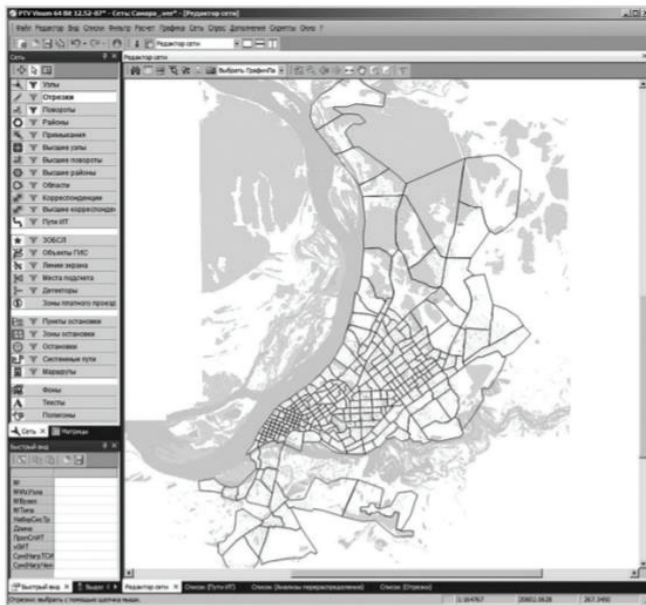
PTV Visum 64 Bit 12.52-07* - Сеть: Самара_.ver* - [Редактор сети]

Файл Редактор Вид Списки Фильтр Расчет Графика Сеть Сервис Дополнения Скрипты Окно ?

Редактор сети

Сеть

Редактор сети

Выбрать ГрафикПа

Узлы
Отрезки
Повороты
Районы
Примыкания
Высшие узлы
Высшие повороты
Высшие районы
Области
Корреспонденции
Высшие корреспонд
Пути ИТ
ЗОБСЛ
Объекты ГИС
Линии экрана
Места подсчета
Детекторы
Зоны платного проезд
Пункты остановки
Зоны остановки
Остановки
Системные пути
Маршруты
Фоны
Тексты
Полигоны

Сеть
Матрицы

Быстрый вид

№
ИзУзлаНом
ВУзел
ТипНом
НаборСисТр
Длина
ПропСпИТ
vSIIT
СумНагрТСИ
СумНагрЧел

Быстрый вид
Выдел
Редактор сети
Список (Пути ИТ)
Список (Анализ перераспределения)
Список (Отрезки)

Отрезки: выбрать с помощью щелчка мыши.
1.164767
20602.0628
267.3490